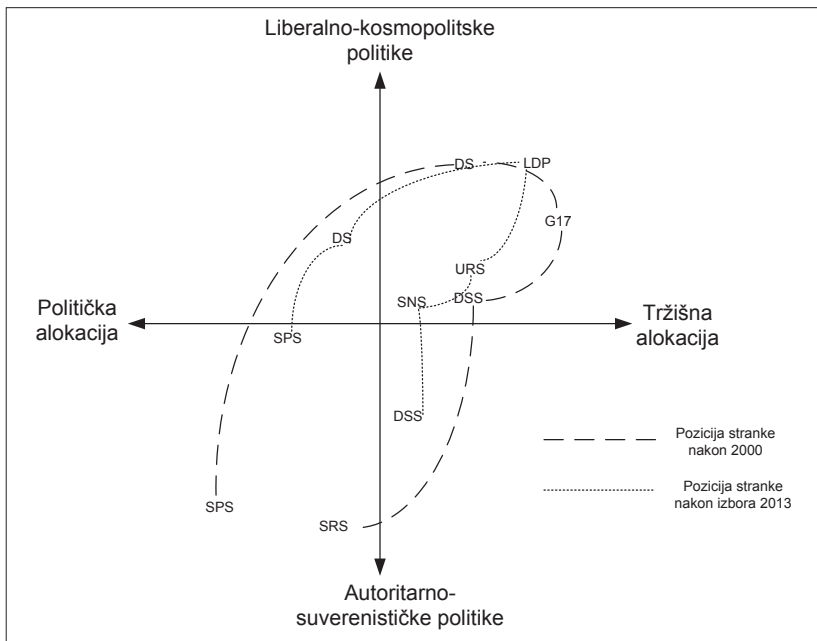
Liberalno-kosmopolitske politike

DS
LDP
G17
DS
URS
SNS
DSS
Politička alokacija
Tržišna alokacija
SPS
DSS
Pozicija stranke nakon 2000
Pozicija stranke nakon izbora 2013
SPS
SRS

Autoritarno-suverenističke politike